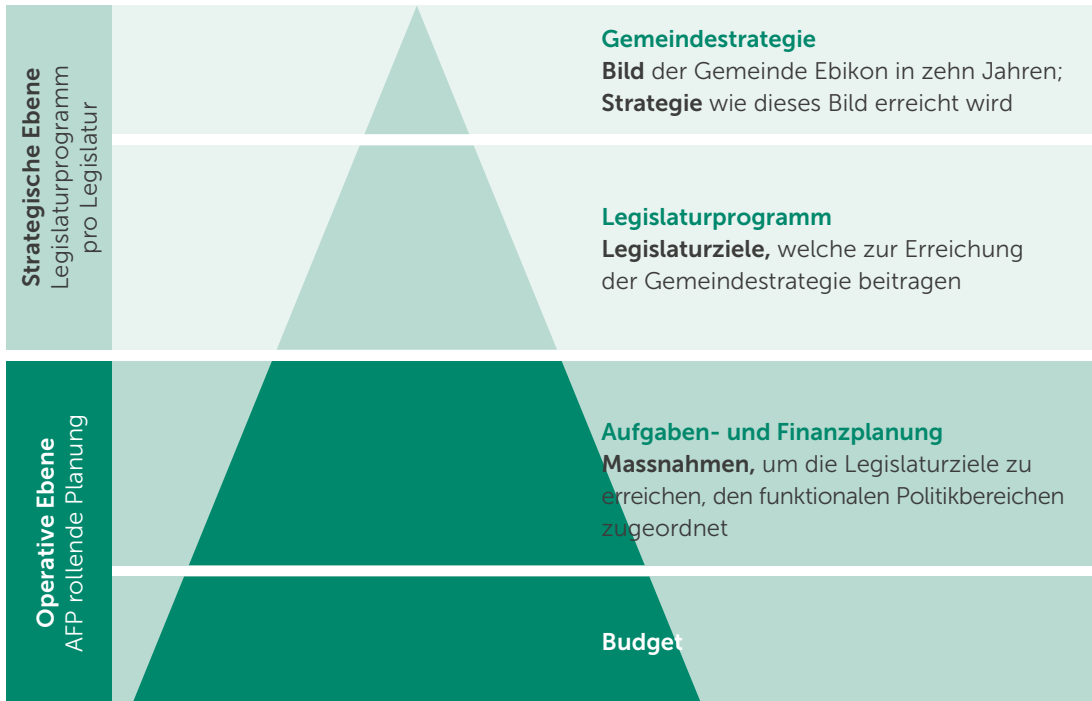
Strategische Ebene
Legislaturprogramm
pro Legislatur

Gemeindestrategie
Bild der Gemeinde Ebikon in zehn Jahren;
Strategie wie dieses Bild erreicht wird

Legislaturprogramm
Legislaturziele, welche zur Erreichung der Gemeindestrategie beitragen

Operative Ebene
AFP rollende Planung

Aufgaben- und Finanzplanung
Massnahmen, um die Legislaturziele zu erreichen, den funktionalen Politikbereichen zugeordnet

Budget